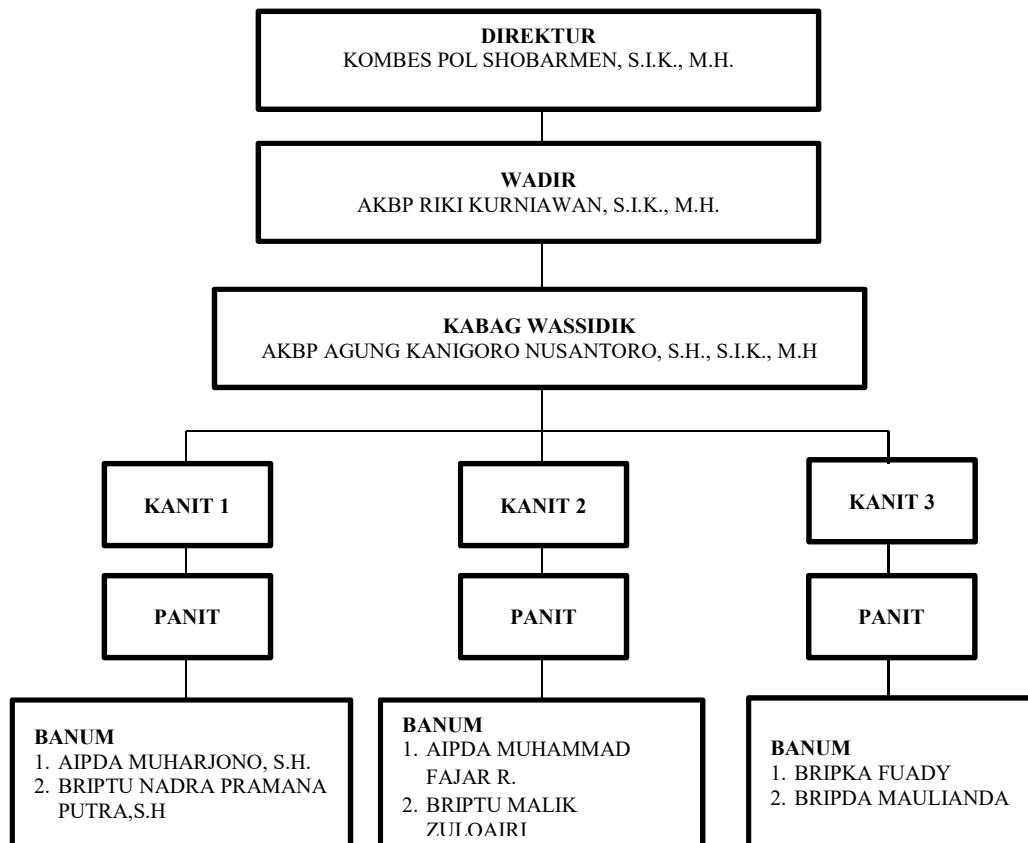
DIREKTUR
KOMBES POL SHOBARMEN, S.I.K., M.H.

WADIR
AKBP RIKI KURNIAWAN, S.I.K., M.H.

KABAG WASSIDIK
AKBP AGUNG KANIGORO NUSANTORO, S.H., S.I.K., M.H

KANIT 1

PANIT

BANUM
1. AIPDA MUHARJONO, S.H.
2. BRIPTU NADRA PRAMANA PUTRA,S.H

KANIT 2

PANIT

BANUM
1. AIPDA MUHAMMAD FAJAR R.
2. BRIPTU MALIK ZULQAIRI

KANIT 3

PANIT

BANUM
1. BRIPKA FUADY
2. BRIPDA MAULIANDA